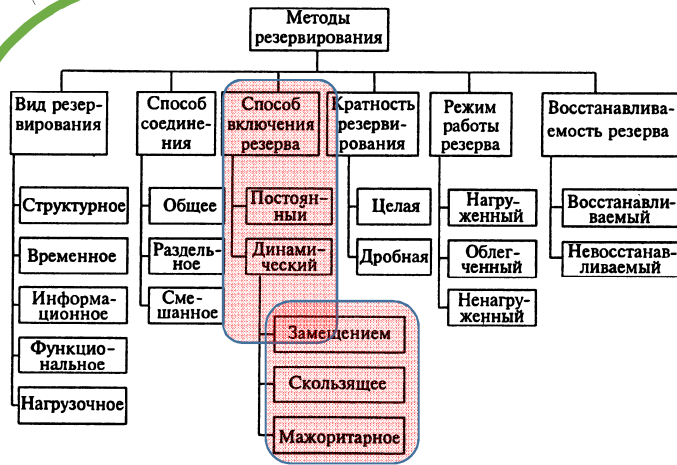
Методы резервирования

Вид резервирования

Структурное

Временное

Информационное

Функциональное

Нагрузочное

Способ соединения

Общее

Раздельное

Смешанное

Способ включения резерва

Постоянный

Динамический

Замещением

Скользящее

Мажоритарное

Кратность резервирования

Целая

Дробная

Режим работы резерва

Нагруженный

Облегченный

Ненагруженный

Восстанавливаемость резерва

Восстанавливаемый

Невосстанавливаемый